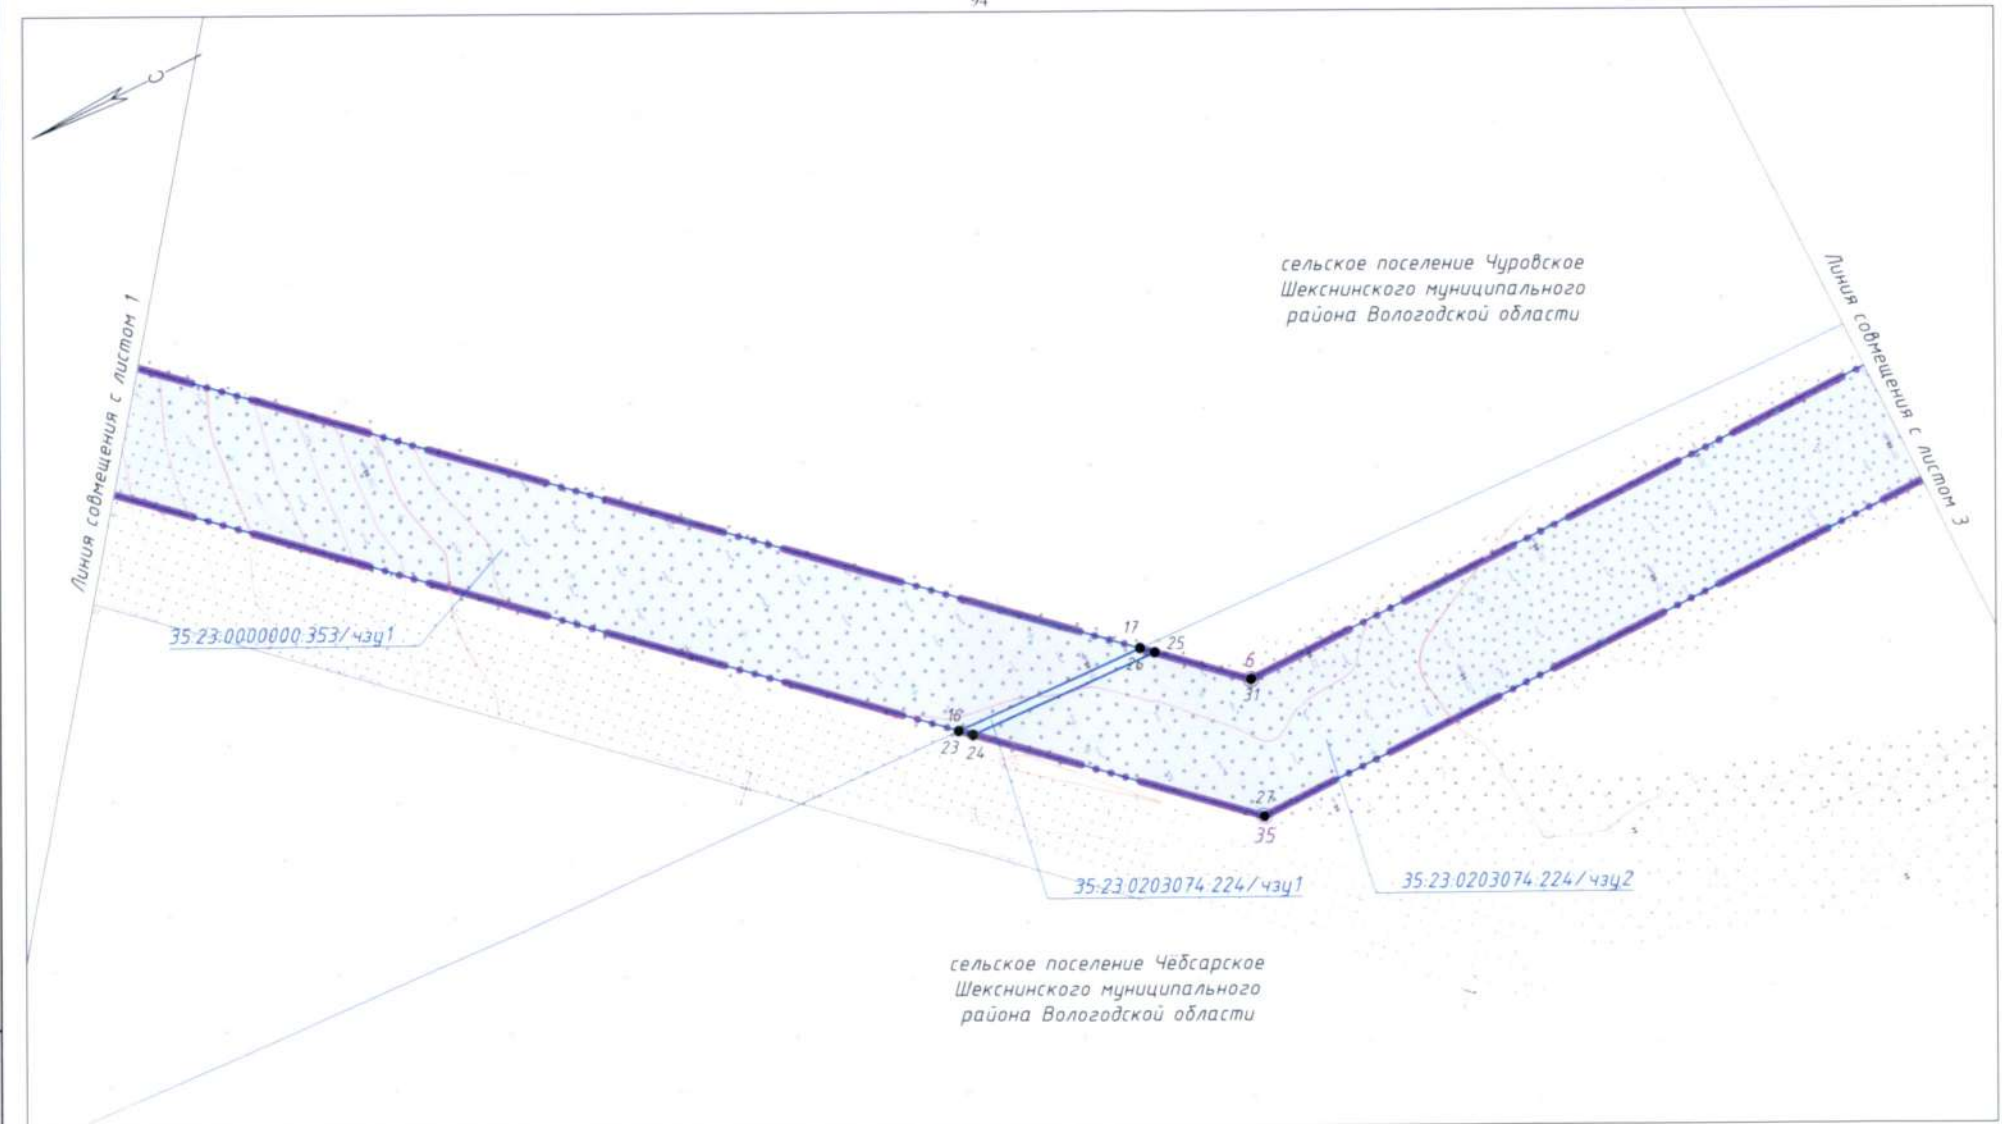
С

сельское поселение Чуровское Шекснинского муниципального района Вологодской области

Линия совмещения с листом 1

Линия совмещения с листом 3

35:23:0000000:353/чзу1

17
25
26
6
31
18
23
24
27
35

35:23:0203074:224/чзу1

35:23:0203074:224/чзу2

сельское поселение Чёбсарское Шекснинского муниципального района Вологодской области